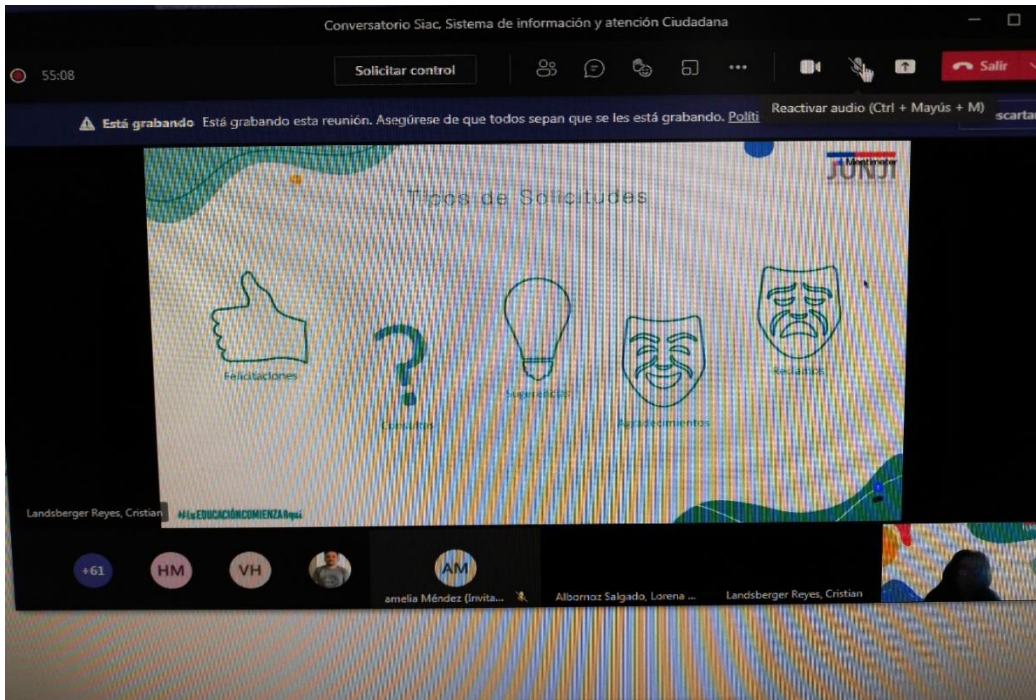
Conversatorio Siac, Sistema de información y atención Ciudadana

55:08

Solicitar control

Salir

Reactivar audio (Ctrl + Mayús + M)

Está grabando Está grabando esta reunión. Asegúrese de que todos sepan que se les está grabando. Políti

scartar

Ministerio

JUNJI

Tipos de Solicitudes

Felicitaciones

Consultas

Sugerencias

Agradecimientos

Reclamos

Landsberger Reyes, Cristian

#LaEDUCACIÓNCOMIENZAaquí

+61

HM

VH

AM

amelia Méndez (Invita...

Albornoz Salgado, Lorena ...

Landsberger Reyes, Cristian